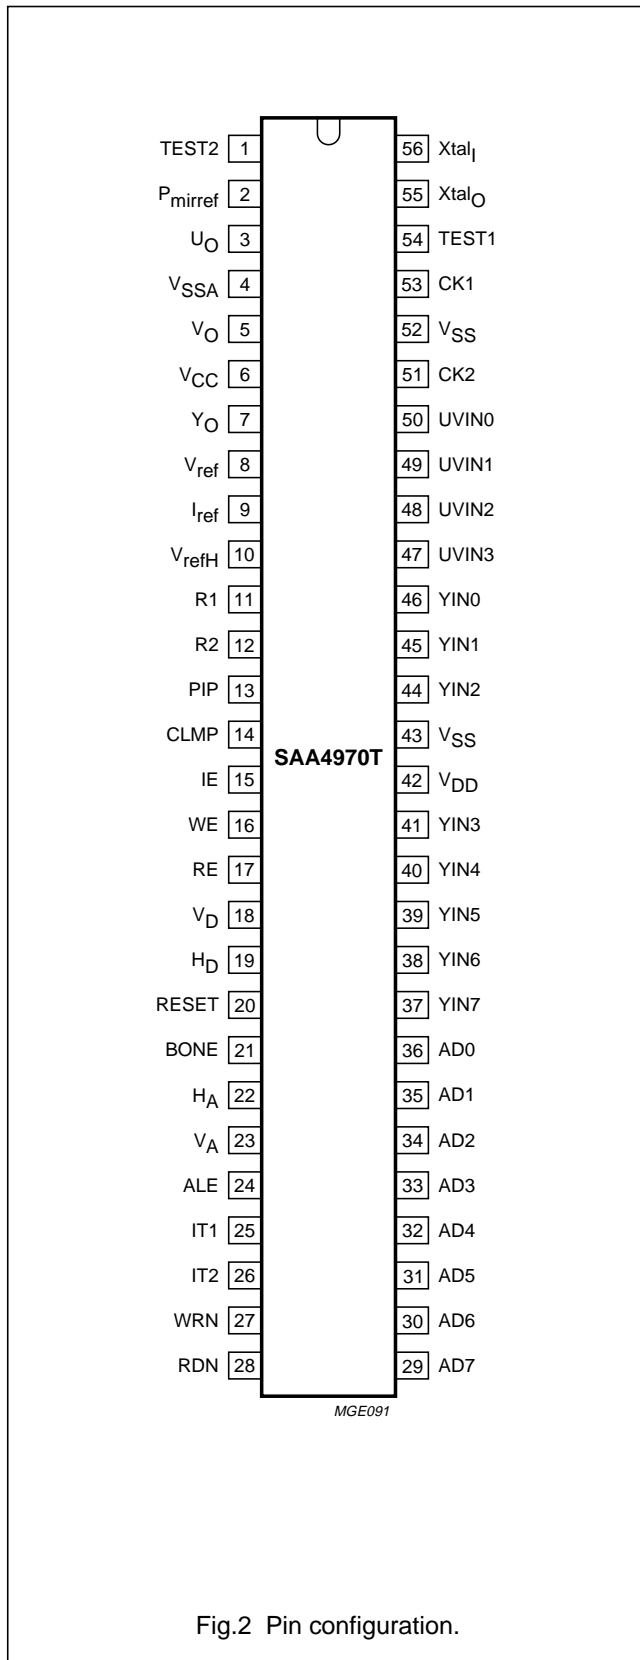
TEST2 1
$P_{mirref}$ 2
$U_O$ 3
$V_{SSA}$ 4
$V_O$ 5
$V_{CC}$ 6
$Y_O$ 7
$V_{ref}$ 8
$I_{ref}$ 9
$V_{refH}$ 10
R1 11
R2 12
PIP 13
CLMP 14
IE 15
WE 16
RE 17
$V_D$ 18
$H_D$ 19
RESET 20
BONE 21
$H_A$ 22
$V_A$ 23
ALE 24
IT1 25
IT2 26
WRN 27
RDN 28

56 $Xtal_I$
55 $Xtal_O$
54 TEST1
53 CK1
52 $V_{SS}$
51 CK2
50 UVIN0
49 UVIN1
48 UVIN2
47 UVIN3
46 YIN0
45 YIN1
44 YIN2
43 $V_{SS}$
42 $V_{DD}$
41 YIN3
40 YIN4
39 YIN5
38 YIN6
37 YIN7
36 AD0
35 AD1
34 AD2
33 AD3
32 AD4
31 AD5
30 AD6
29 AD7

SAA4970T

MGE091

Fig.2 Pin configuration.